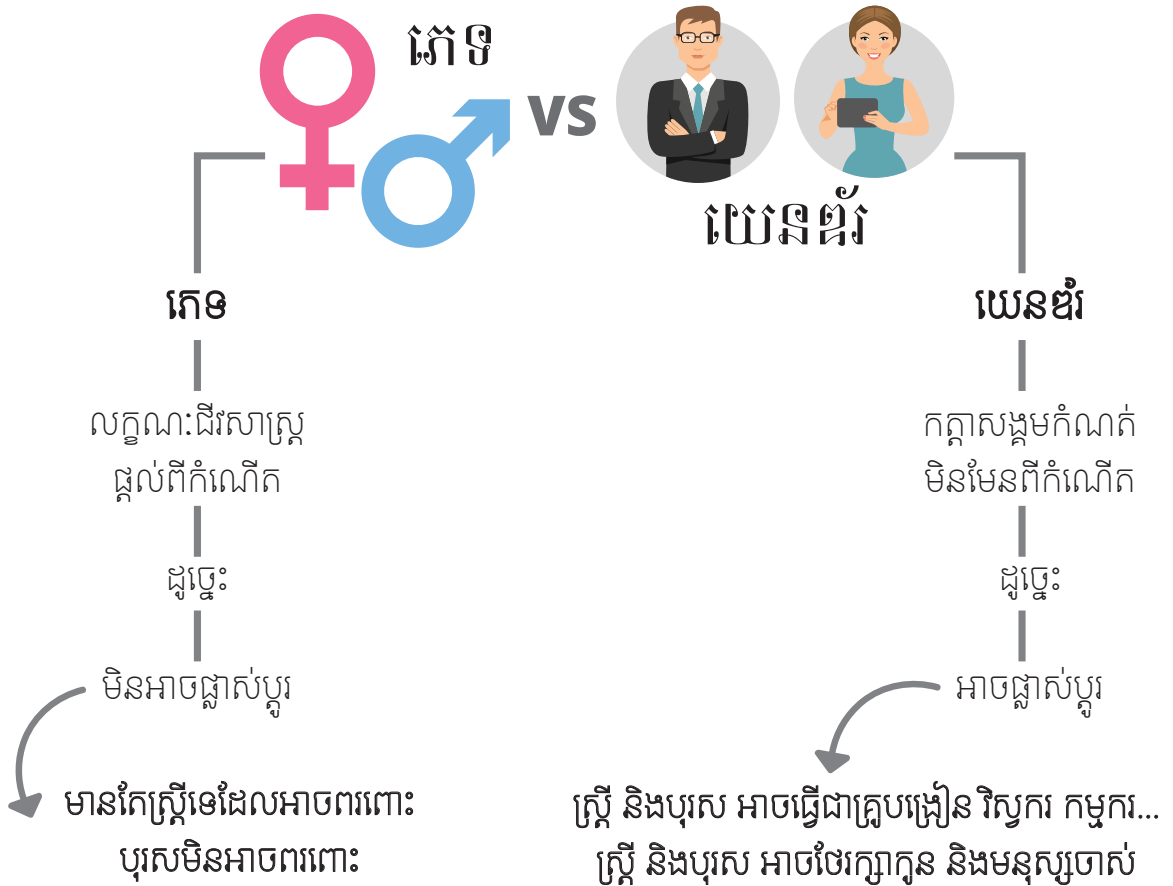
ភេទ

vs

យេនឌ័រ

ភេទ

លក្ខណៈជីវសាស្ត្រ
ផ្តល់ពីកំណើត

ដូច្នេះ

មិនអាចផ្លាស់ប្តូរ

មានតែស្ត្រីទេដែលអាចពរពោះ
បុរសមិនអាចពរពោះ

យេនឌ័រ

កត្តាសង្គមកំណត់
មិនមែនពីកំណើត

ដូច្នេះ

អាចផ្លាស់ប្តូរ

ស្ត្រី និងបុរស អាចធ្វើជាគ្រូបង្រៀន វិស្វករ កម្មករ...
ស្ត្រី និងបុរស អាចថែរក្សាកូន និងមនុស្សចាស់